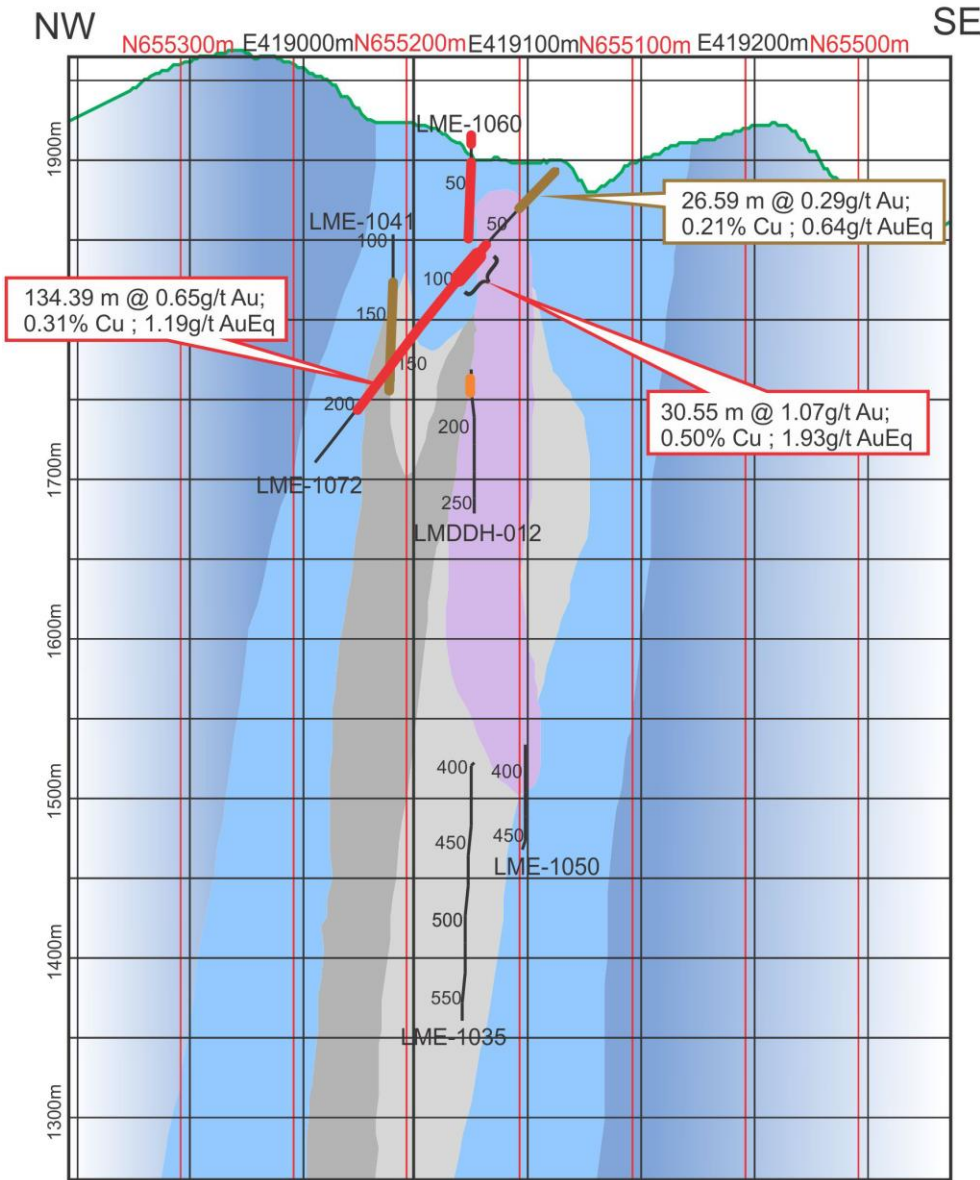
NW N655300m E419000m N655200m E419100m N655100m E419200m N65500m SE

LME-1060

50

26.59 m @ 0.29g/t Au; 0.21% Cu ; 0.64g/t AuEq

LME-1041

100

50

100

134.39 m @ 0.65g/t Au; 0.31% Cu ; 1.19g/t AuEq

150

150

200

30.55 m @ 1.07g/t Au; 0.50% Cu ; 1.93g/t AuEq

200

LME-1072

250

LMDDH-012

400

400

450

450

LME-1050

500

550

LME-1035

1900m

1700m

1600m

1500m

1400m

1300m